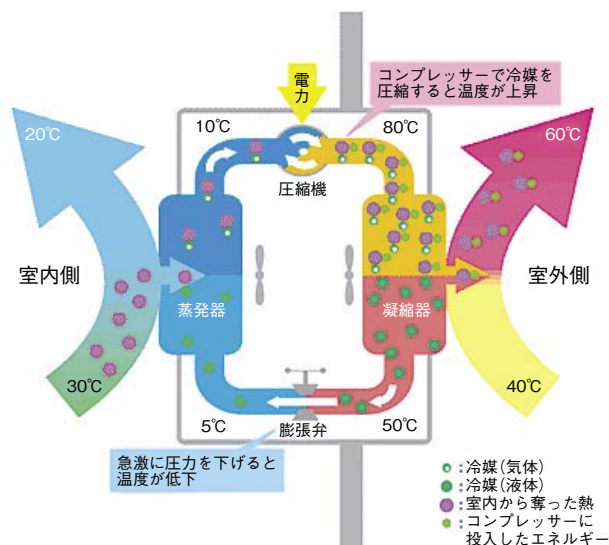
電力

コンプレッサーで冷媒を圧縮すると温度が上昇

20℃

10℃

80℃

60℃

圧縮機

室内側

室外側

蒸発器

凝縮器

30℃

40℃

5℃

50℃

膨張弁

急激に圧力を下げると温度が低下

:冷媒(気体)
:冷媒(液体)
:室内から奪った熱
:コンプレッサーに投入したエネルギー